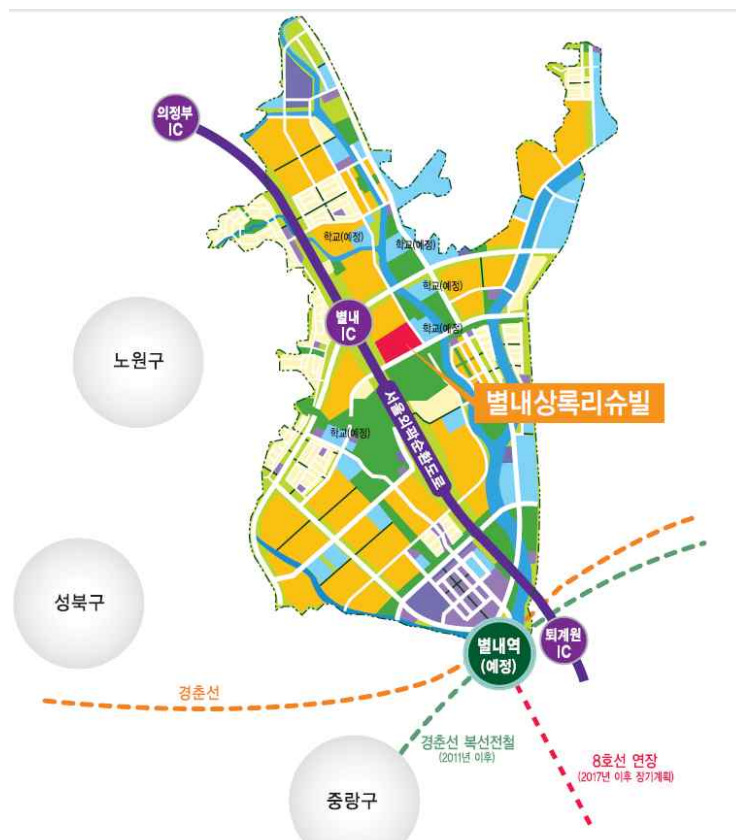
의정부
IC

학교(예정)
학교(예정)
학교(예정)
학교(예정)

별내
IC

노원구

별내상록리슈빌

서울외곽순환도로

학교(예정)

성북구

별내역
(예정)

퇴계원
IC

경춘선

경춘선 복선전철
(2011년 이후)

8호선 연장
(2017년 이후 장기계획)

중랑구